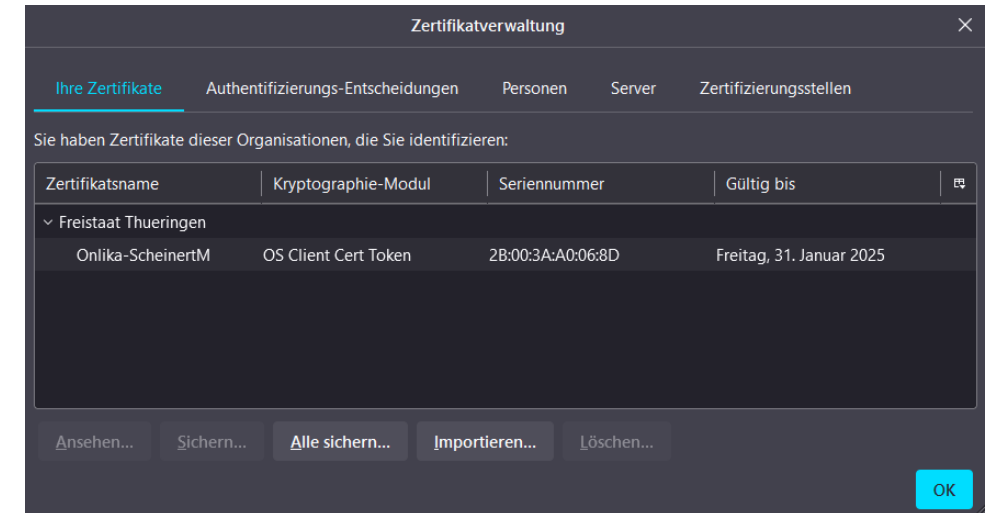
Zertifikatverwaltung

Ihre Zertifikate Authentifizierungs-Entscheidungen Personen Server Zertifizierungsstellen

Sie haben Zertifikate dieser Organisationen, die Sie identifizieren:

| Zertifikatsname | Kryptographie-Modul | Seriennummer | Gültig bis |
|---|---|---|---|
| Freistaat Thueringen | | | |
| Onlika-ScheinertM | OS Client Cert Token | 2B:00:3A:A0:06:8D | Freitag, 31. Januar 2025 |

Ansehen... Sichern... Alle sichern... Importieren... Löschen...

OK